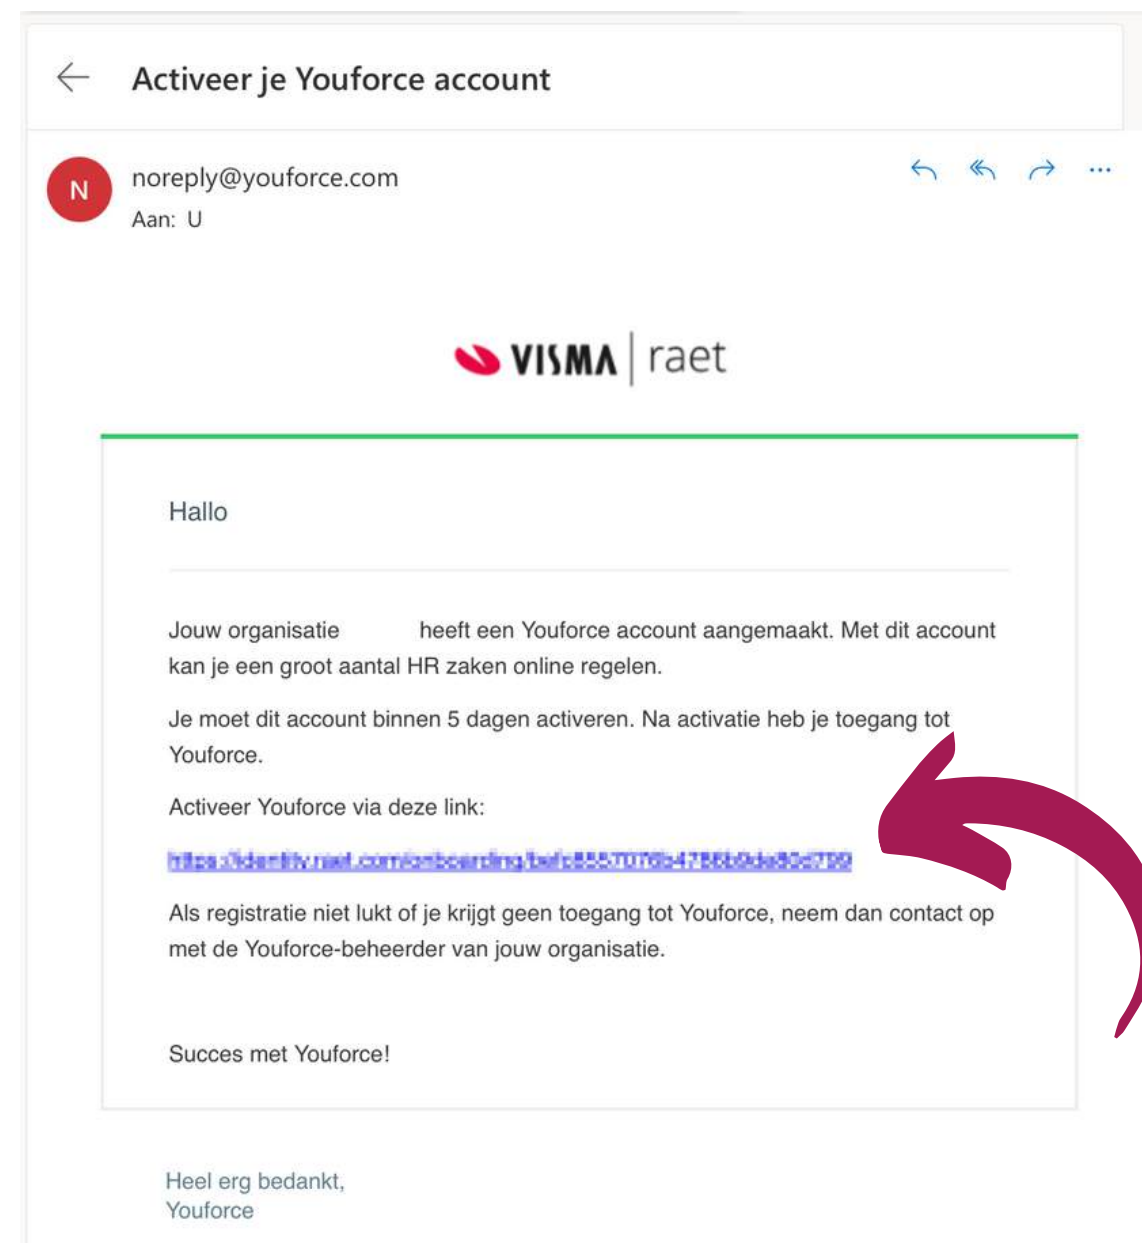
Activeer je Youforce account

N

noreply@youforce.com
Aan: U

VISMA | raet

Hallo

Jouw organisatie heeft een Youforce account aangemaakt. Met dit account kan je een groot aantal HR zaken online regelen.

Je moet dit account binnen 5 dagen activeren. Na activatie heb je toegang tot Youforce.

Activeer Youforce via deze link:

https://identity.raet.com/onboarding/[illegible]

Als registratie niet lukt of je krijgt geen toegang tot Youforce, neem dan contact op met de Youforce-beheerder van jouw organisatie.

Succes met Youforce!

Heel erg bedankt,
Youforce